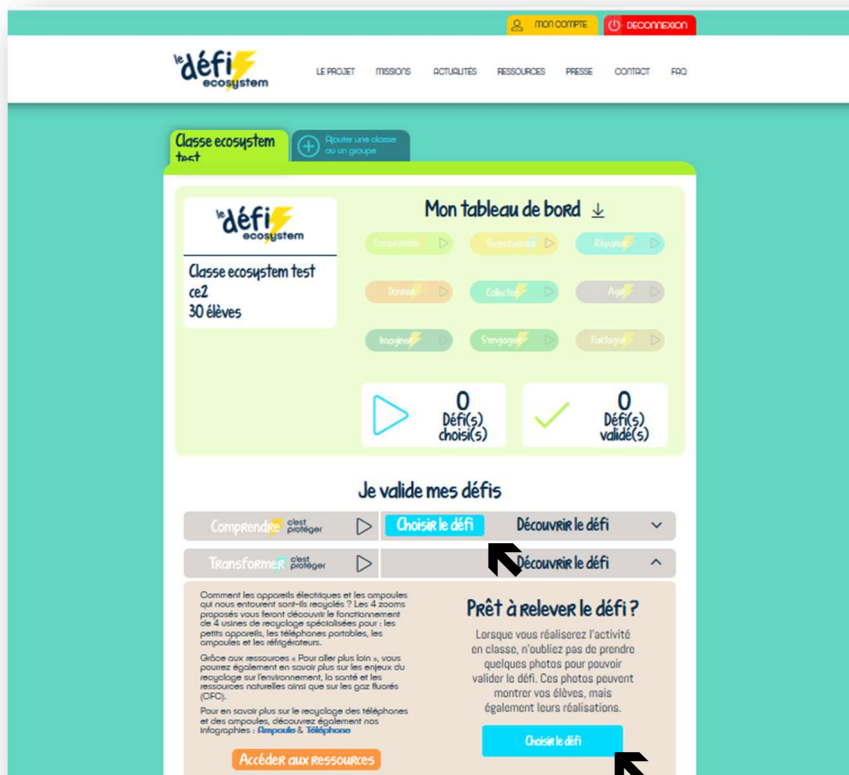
MON COMPTE DECONNEXION

le défi ecosystem

LE PROJET MISSIONS ACTUALITES RESSOURCES PRESSE CONTACT FAQ

Classe ecosystem test

Ajouter une classe ou un groupe

le défi ecosystem

Classe ecosystem test
ce2
30 élèves

Mon tableau de bord

Comprendre Transformer Réparer

Donner Collecter Agir

Imaginer S'engager Partager

0 Défi(s) choisi(s)

0 Défi(s) validé(s)

Je valide mes défis

Comprendre c'est protéger Choisir le défi Découvrir le défi

Transformer c'est protéger Découvrir le défi

Comment les appareils électriques et les ampoules qui nous entourent sont-ils recyclés ? Les 4 zooms proposés vous feront découvrir le fonctionnement de 4 usines de recyclage spécialisées pour : les petits appareils, les téléphones portables, les ampoules et les réfrigérateurs.

Grâce aux ressources « Pour aller plus loin », vous pourrez également en savoir plus sur les enjeux du recyclage sur l'environnement, la santé et les ressources naturelles ainsi que sur les gaz fluorés (CFC).

Pour en savoir plus sur le recyclage des téléphones et des ampoules, découvrez également nos infographies : Ampoule & Téléphone

Accéder aux ressources

Prêt à relever le défi ?

Lorsque vous réaliserez l'activité en classe, n'oubliez pas de prendre quelques photos pour pouvoir valider le défi. Ces photos peuvent montrer vos élèves, mais également leurs réalisations.

Choisir le défi